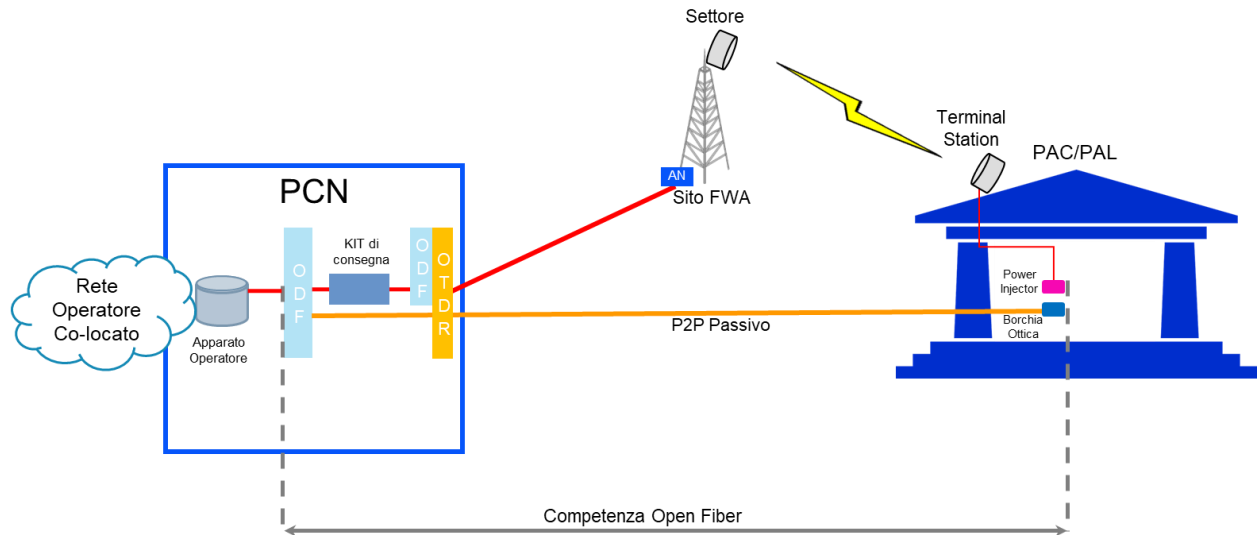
Settore

Terminal Station

PAC/PAL

PCN

AN

Sito FWA

Rete Operatore Co-locato

Apparato Operatore

ODF

KIT di consegna

ODF

OTDR

Power Injector

Borchia Ottica

P2P Passivo

Competenza Open Fiber